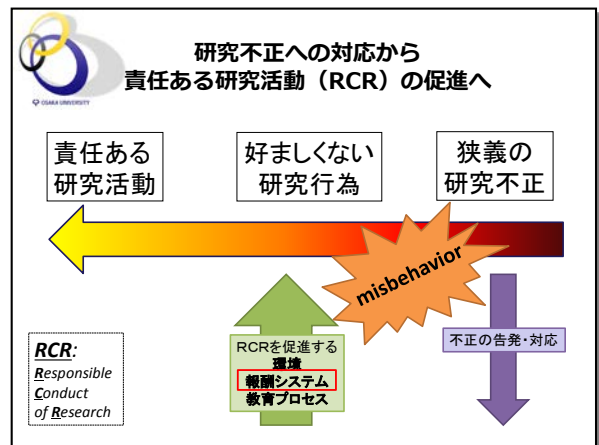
OSAKA UNIVERSITY

研究不正への対応から
責任ある研究活動（RCR）の促進へ

責任ある
研究活動

好ましくない
研究行為

狭義の
研究不正

misbehavior

RCR:
Responsible
Conduct
of Research

RCRを促進する
環境
報酬システム
教育プロセス

不正の告発・対応